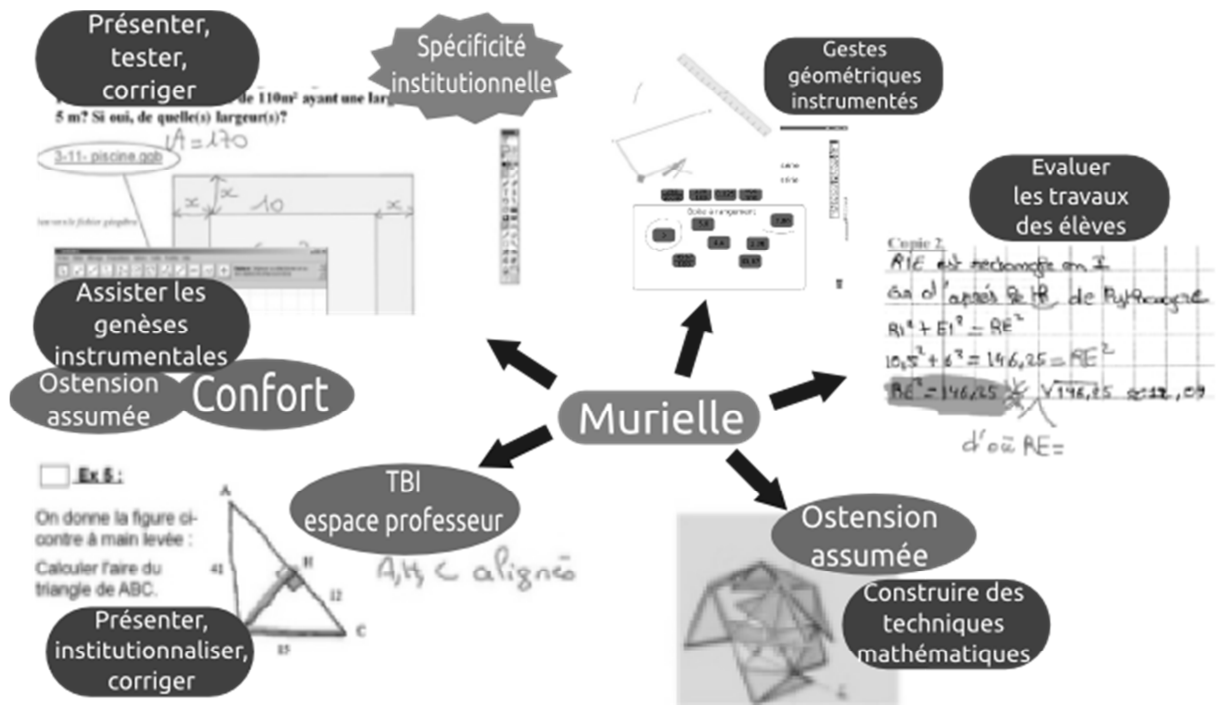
Présenter, tester, corriger

Spécificité institutionnelle

Gestes géométriques instrumentés

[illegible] de 110m² ayant une larg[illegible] 5 m? Si oui, de quelle(s) largeur(s)?

$\mathcal{A} = 170$

3-11- piscine.ggb

x

x

10

x

Evaluer les travaux des élèves

Copie 2:

RIE est rectangle en I

Ga d'après le th. de Pythagore

$RI^2 + EI^2 = RE^2$

$10,5^2 + 6^2 = 146,25 = RE^2$

$RE^2 = 146,25$ $\sqrt{146,25} \approx 12,09$

d'où RE=

Assister les genèses instrumentales

Ostension assumée

Confort

Murielle

TBI espace professeur

A, H, C alignés

Ex 5 :

On donne la figure ci-contre à main levée :

Calculer l'aire du triangle de ABC.

A

H

41

12

C

15

Présenter, institutionnaliser, corriger

Ostension assumée

Construire des techniques mathématiques